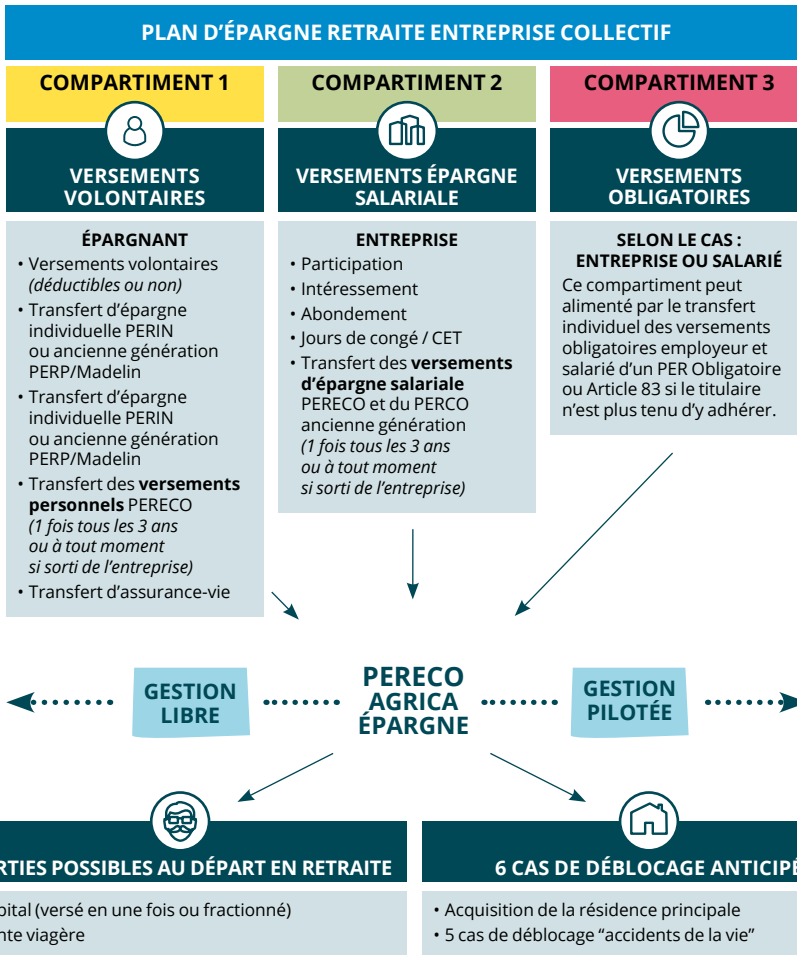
PLAN D'ÉPARGNE RETRAITE ENTREPRISE COLLECTIF

COMPARTIMENT 1

VERSEMENTS VOLONTAIRES

ÉPARGNANT

• Versements volontaires *(déductibles ou non)*
• Transfert d'épargne individuelle PERIN ou ancienne génération PERP/Madelin
• Transfert d'épargne individuelle PERIN ou ancienne génération PERP/Madelin
• Transfert des **versements personnels** PERECO *(1 fois tous les 3 ans ou à tout moment si sorti de l'entreprise)*
• Transfert d'assurance-vie

COMPARTIMENT 2

VERSEMENTS ÉPARGNE SALARIALE

ENTREPRISE

• Participation
• Intéressement
• Abondement
• Jours de congé / CET
• Transfert des **versements d'épargne salariale** PERECO et du PERCO ancienne génération *(1 fois tous les 3 ans ou à tout moment si sorti de l'entreprise)*

COMPARTIMENT 3

VERSEMENTS OBLIGATOIRES

SELON LE CAS : ENTREPRISE OU SALARIÉ

Ce compartiment peut alimenté par le transfert individuel des versements obligatoires employeur et salarié d'un PER Obligatoire ou Article 83 si le titulaire n'est plus tenu d'y adhérer.

GESTION LIBRE

PERECO AGRICA ÉPARGNE

GESTION PILOTÉE

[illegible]RTIES POSSIBLES AU DÉPART EN RETRAITE

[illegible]pital (versé en une fois ou fractionné)
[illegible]nte viagère

6 CAS DE DÉBLOCAGE ANTICIPÉ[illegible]

• Acquisition de la résidence principale
• 5 cas de déblocage "accidents de la vie"